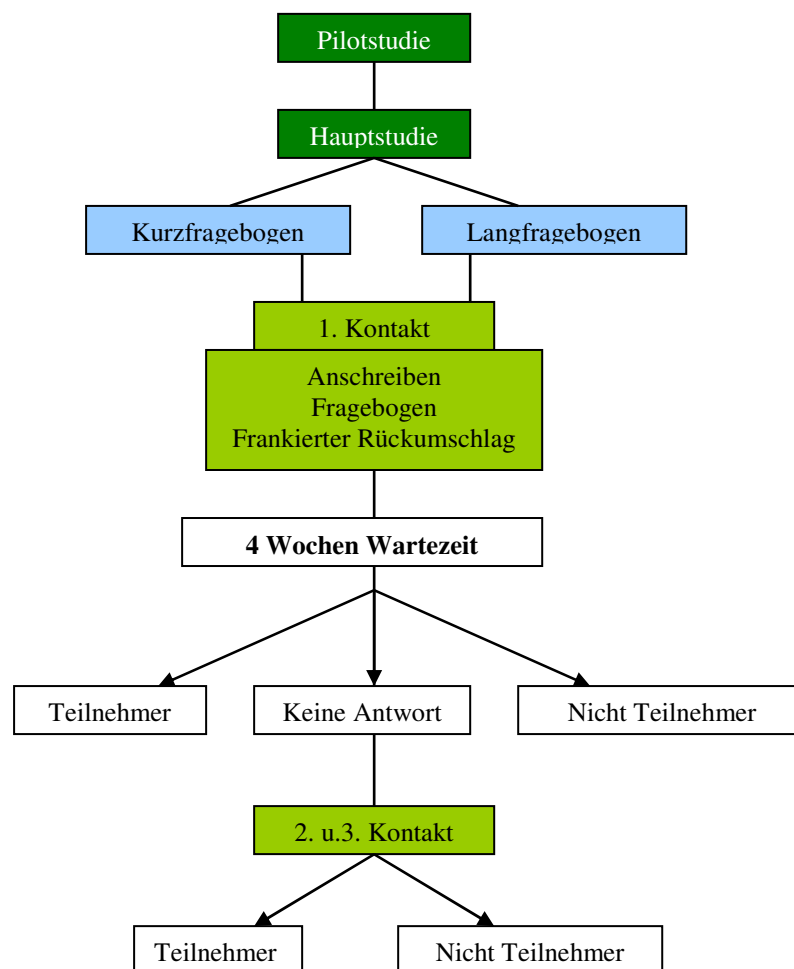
Pilotstudie

Hauptstudie

Kurzfragebogen

Langfragebogen

1. Kontakt

Anschreiben
Fragebogen
Frankierter Rückumschlag

**4 Wochen Wartezeit**

Teilnehmer

Keine Antwort

Nicht Teilnehmer

2. u.3. Kontakt

Teilnehmer

Nicht Teilnehmer